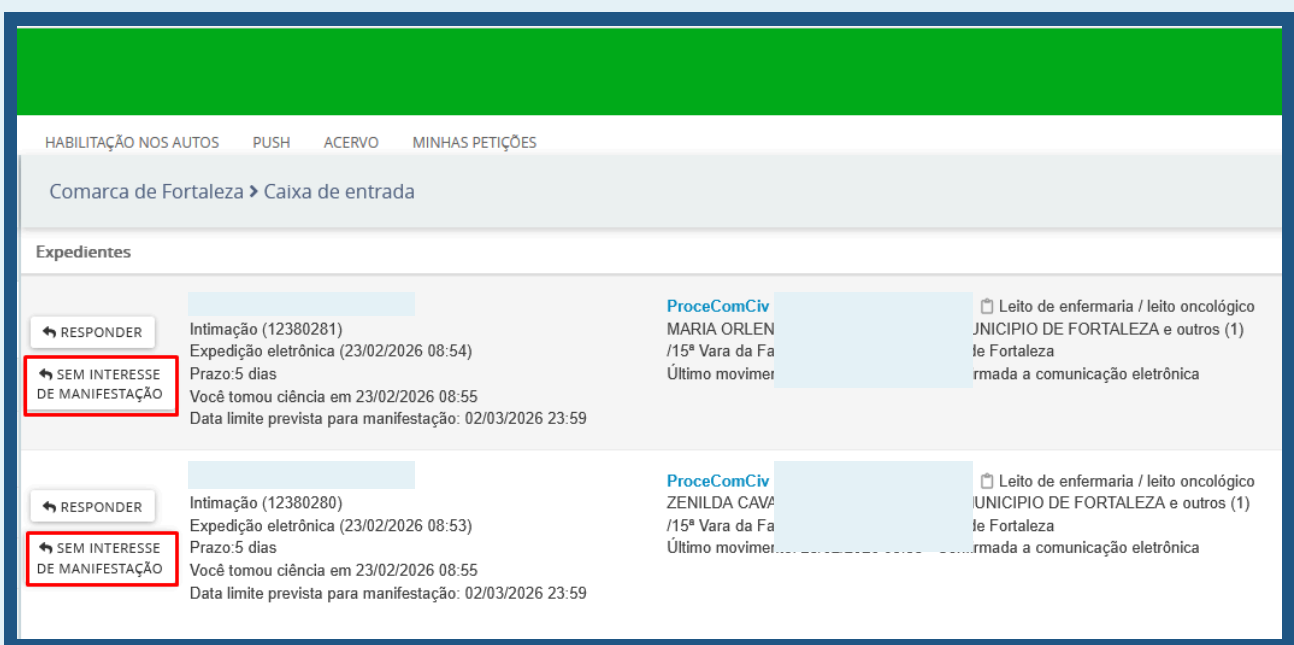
HABILITAÇÃO NOS AUTOS PUSH ACERVO MINHAS PETIÇÕES

Comarca de Fortaleza › Caixa de entrada

Expedientes

RESPONDER

SEM INTERESSE DE MANIFESTAÇÃO

Intimação (12380281)
Expedição eletrônica (23/02/2026 08:54)
Prazo:5 dias
Você tomou ciência em 23/02/2026 08:55
Data limite prevista para manifestação: 02/03/2026 23:59

ProceComCiv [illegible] Leito de enfermaria / leito oncológico
MARIA ORLEN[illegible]UNICIPIO DE FORTALEZA e outros (1)
/15ª Vara da Fa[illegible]de Fortaleza
Último movimen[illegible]rmada a comunicação eletrônica

RESPONDER

SEM INTERESSE DE MANIFESTAÇÃO

Intimação (12380280)
Expedição eletrônica (23/02/2026 08:53)
Prazo:5 dias
Você tomou ciência em 23/02/2026 08:55
Data limite prevista para manifestação: 02/03/2026 23:59

ProceComCiv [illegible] Leito de enfermaria / leito oncológico
ZENILDA CAVA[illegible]UNICIPIO DE FORTALEZA e outros (1)
/15ª Vara da Fa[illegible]de Fortaleza
Último movimen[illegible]rmada a comunicação eletrônica